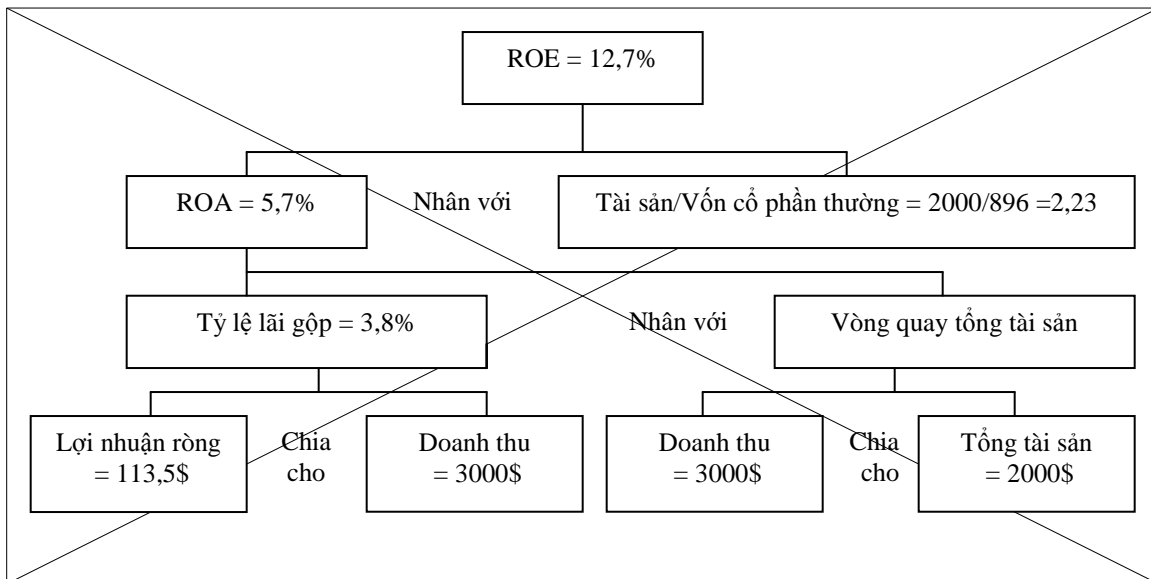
ROE = 12,7%

ROA = 5,7%

Nhân với

Tài sản/Vốn cổ phần thường = 2000/896 =2,23

Tỷ lệ lãi gộp = 3,8%

Nhân với

Vòng quay tổng tài sản

Lợi nhuận ròng = 113,5$

Chia cho

Doanh thu = 3000$

Doanh thu = 3000$

Chia cho

Tổng tài sản = 2000$